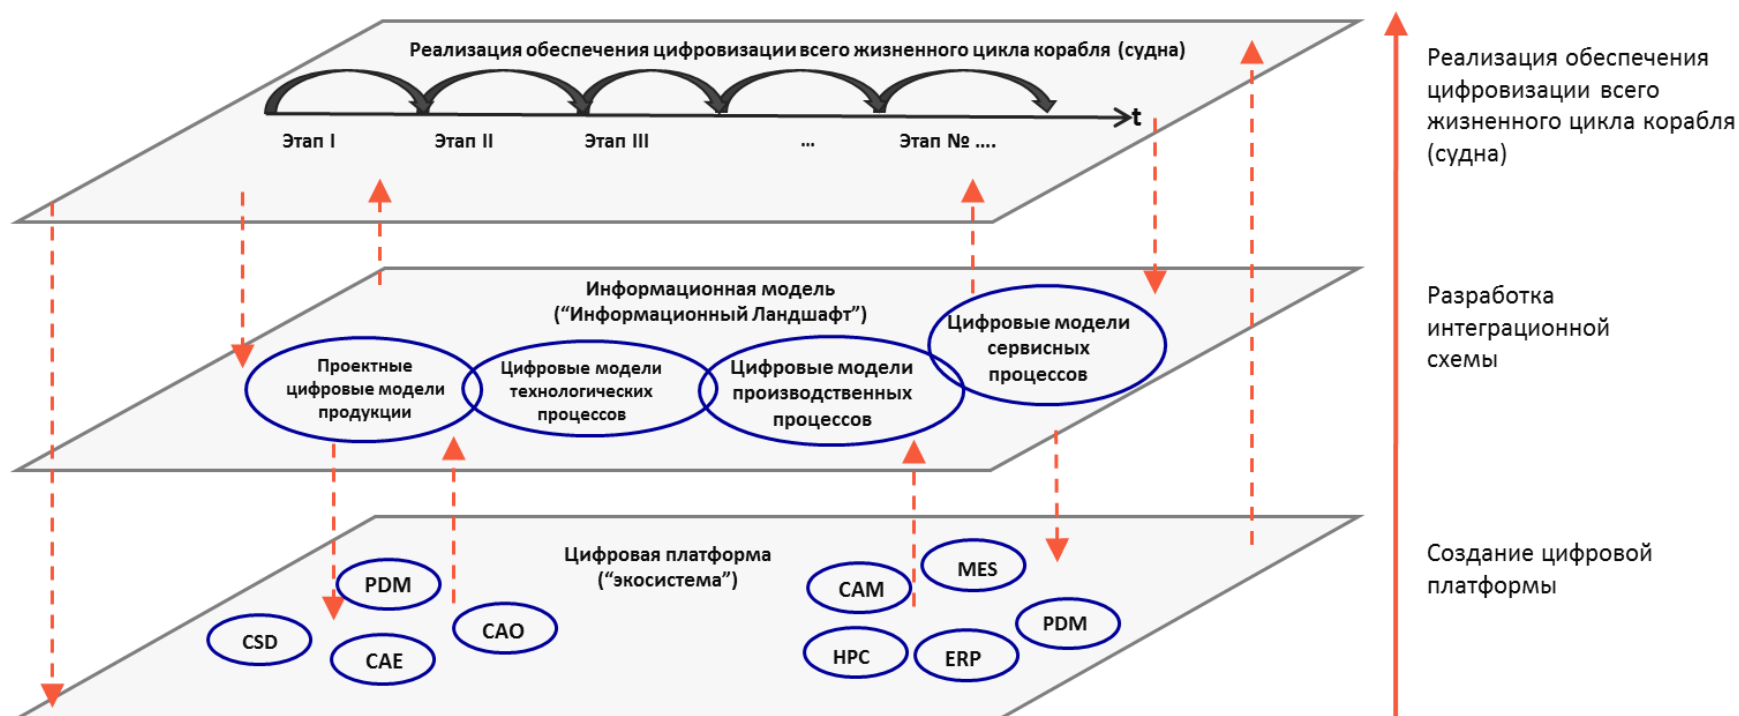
Реализация обеспечения цифровизации всего жизненного цикла корабля (судна)

t

Этап I

Этап II

Этап III

...

Этап № ....

Информационная модель
(“Информационный Ландшафт”)

Проектные цифровые модели продукции

Цифровые модели технологических процессов

Цифровые модели производственных процессов

Цифровые модели сервисных процессов

Цифровая платформа
(“экосистема”)

PDM

CSD

CAE

CAO

CAM

MES

HPC

ERP

PDM

Реализация обеспечения цифровизации всего жизненного цикла корабля (судна)

Разработка интеграционной схемы

Создание цифровой платформы